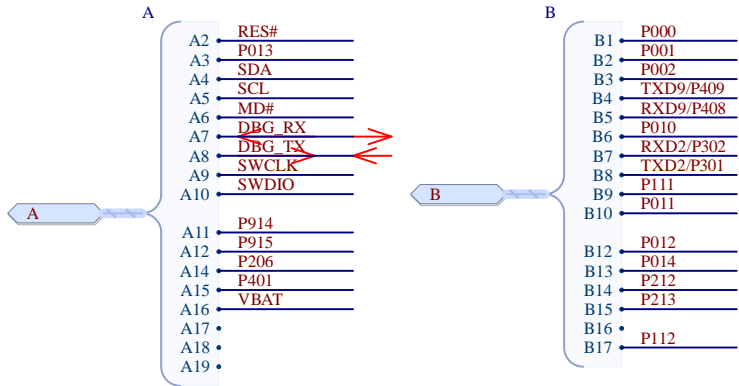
A

A2 RES#
A3 P013
A4 SDA
A5 SCL
A6 MD#
A7 DBG_RX
A8 DBG_TX
A9 SWCLK
A10 SWDIO
A11 P914
A12 P915
A14 P206
A15 P401
A16 VBAT
A17
A18
A19

A

B

B1 P000
B2 P001
B3 P002
B4 TXD9/P409
B5 RXD9/P408
B6 P010
B7 RXD2/P302
B8 TXD2/P301
B9 P111
B10 P011
B12 P012
B13 P014
B14 P212
B15 P213
B16
B17 P112

B